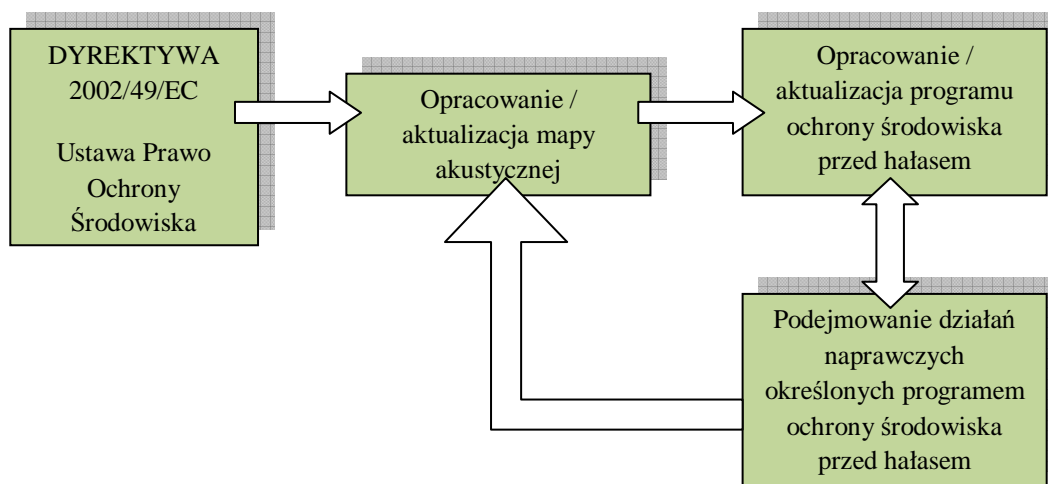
DYREKTYWA 2002/49/EC

Ustawa Prawo Ochrony Środowiska

Opracowanie / aktualizacja mapy akustycznej

Opracowanie / aktualizacja programu ochrony środowiska przed hałasem

Podejmowanie działań naprawczych określonych programem ochrony środowiska przed hałasem